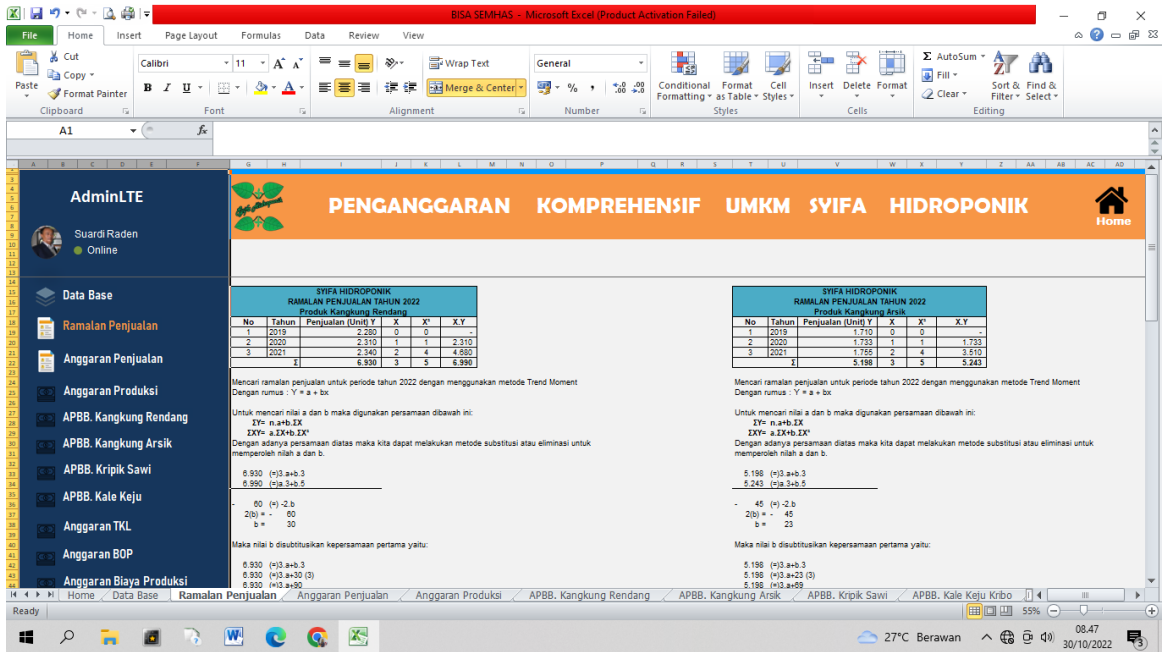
BISA SEMHAS - Microsoft Excel (Product Activation Failed)

File Home Insert Page Layout Formulas Data Review View

Cut
Copy
Paste
Format Painter
Clipboard
Calibri 11
Font
Wrap Text
Merge & Center
Alignment
General
Number
Conditional Formatting
Format as Table
Cell Styles
Styles
Insert Delete Format
Cells
AutoSum
Fill
Clear
Sort & Filter
Find & Select
Editing

A1

AdminLTE
Suardi Raden
Online

Data Base
Ramalan Penjualan
Anggaran Penjualan
Anggaran Produksi
APBB. Kangkung Rendang
APBB. Kangkung Arsik
APBB. Kripik Sawi
APBB. Kale Keju
Anggaran TKL
Anggaran BOP
Anggaran Biaya Produksi

PENGANGGARAN KOMPREHENSIF UMKM SYIFA HIDROPONIK
Home

SYIFA HIDROPONIK
RAMALAN PENJUALAN TAHUN 2022
Produk Kangkung Rendang

| No | Tahun | Penjualan (Unit) Y | X | X² | X.Y |
|---|---|---|---|---|---|
| 1 | 2019 | 2.280 | 0 | 0 | - |
| 2 | 2020 | 2.310 | 1 | 1 | 2.310 |
| 3 | 2021 | 2.340 | 2 | 4 | 4.680 |
| | Σ | 6.930 | 3 | 5 | 6.990 |

Mencari ramalan penjualan untuk periode tahun 2022 dengan menggunakan metode Trend Moment
Dengan rumus : Y = a + bx

Untuk mencari nilai a dan b maka digunakan persamaan dibawah ini:
ΣY= n.a+b.ΣX
ΣXY= a.ΣX+b.ΣX²
Dengan adanya persamaan diatas maka kita dapat melakukan metode substitusi atau eliminasi untuk memperoleh nilah a dan b.

6.930 (=)3.a+b.3
6.990 (=)a.3+b.5

- 60 (=) -2.b
2(b) = - 60
b = 30

Maka nilai b disubtitusikan kepersamaan pertama yaitu:

6.930 (=)3.a+b.3
6.930 (=)3.a+30 (3)
6.930 (=)3.a+90

SYIFA HIDROPONIK
RAMALAN PENJUALAN TAHUN 2022
Produk Kangkung Arsik

| No | Tahun | Penjualan (Unit) Y | X | X² | X.Y |
|---|---|---|---|---|---|
| 1 | 2019 | 1.710 | 0 | 0 | - |
| 2 | 2020 | 1.733 | 1 | 1 | 1.733 |
| 3 | 2021 | 1.755 | 2 | 4 | 3.510 |
| | Σ | 5.198 | 3 | 5 | 5.243 |

Mencari ramalan penjualan untuk periode tahun 2022 dengan menggunakan metode Trend Moment
Dengan rumus : Y = a + bx

Untuk mencari nilai a dan b maka digunakan persamaan dibawah ini:
ΣY= n.a+b.ΣX
ΣXY= a.ΣX+b.ΣX²
Dengan adanya persamaan diatas maka kita dapat melakukan metode substitusi atau eliminasi untuk memperoleh nilah a dan b.

5.198 (=)3.a+b.3
5.243 (=)a.3+b.5

- 45 (=) -2.b
2(b) = - 45
b = 23

Maka nilai b disubtitusikan kepersamaan pertama yaitu:

5.198 (=)3.a+b.3
5.198 (=)3.a+23 (3)
5.198 (=)3.a+69

Home Data Base Ramalan Penjualan Anggaran Penjualan Anggaran Produksi APBB. Kangkung Rendang APBB. Kangkung Arsik APBB. Kripik Sawi APBB. Kale Keju Kribo
Ready 55%
27°C Berawan 08.47 30/10/2022